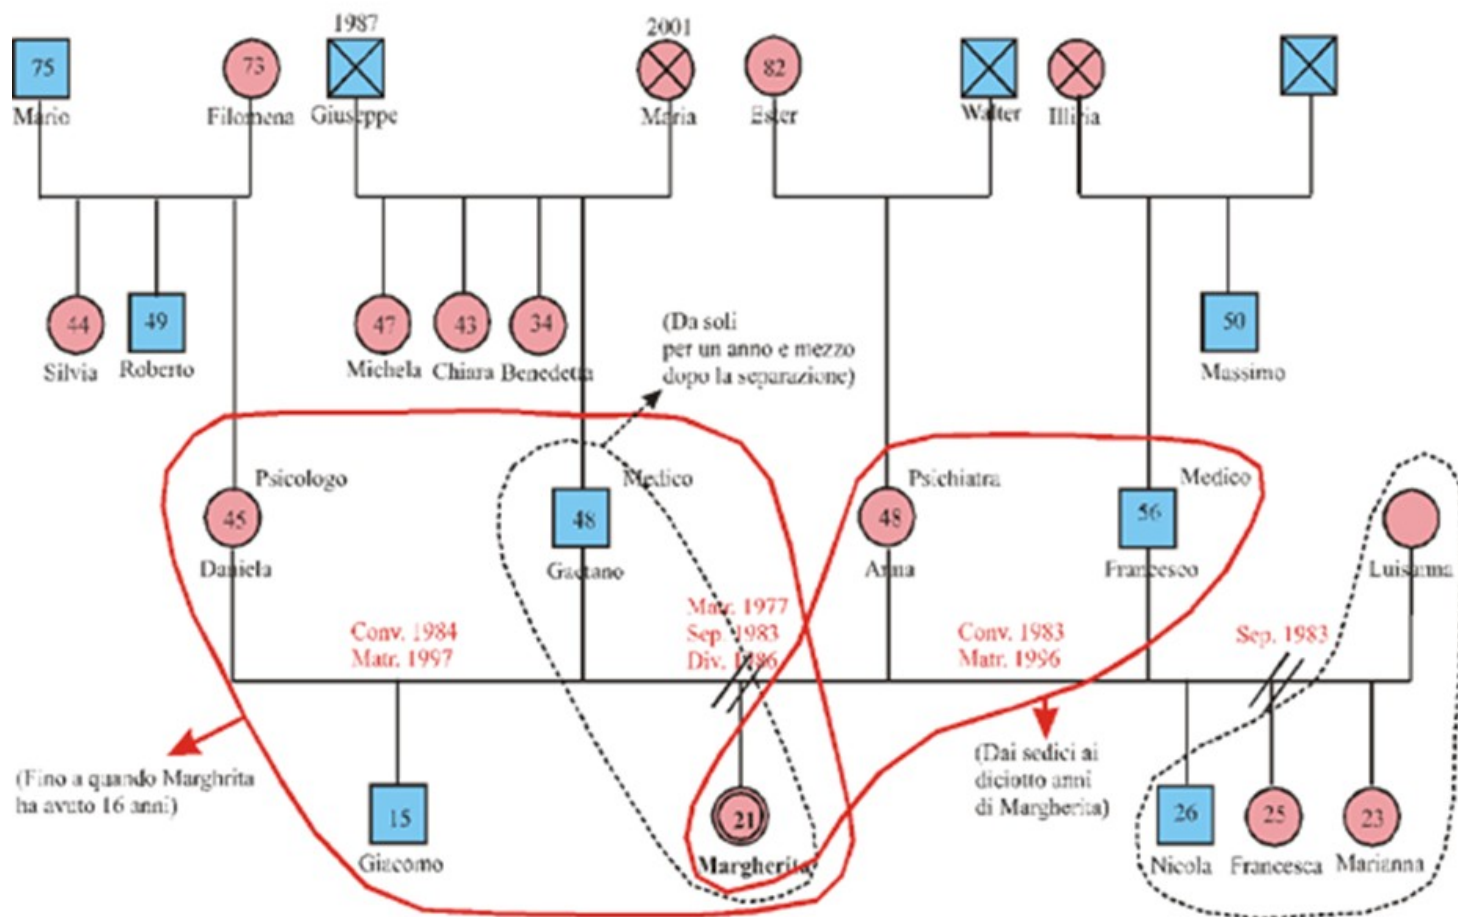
75
Mario
73
Filomena
1987
Giuseppe
2001
Maria
82
Ester
Walter
Illiria

44
Silvia
49
Roberto
47
Michela
43
Chiara
34
Benedetta
50
Massimo

(Da soli per un anno e mezzo dopo la separazione)

Psicologo
45
Daniela
Medico
48
Gaetano
Psichiatra
48
Anna
Medico
56
Francesco
Luisanna

Conv. 1984
Matr. 1997
Matr. 1977
Sep. 1983
Div. 1986
Conv. 1983
Matr. 1996
Sep. 1983

(Fino a quando Marghrita ha avuto 16 anni)
15
Giacomo
21
Margherita
(Dai sedici ai diciotto anni di Margherita)
26
Nicola
25
Francesca
23
Marianna